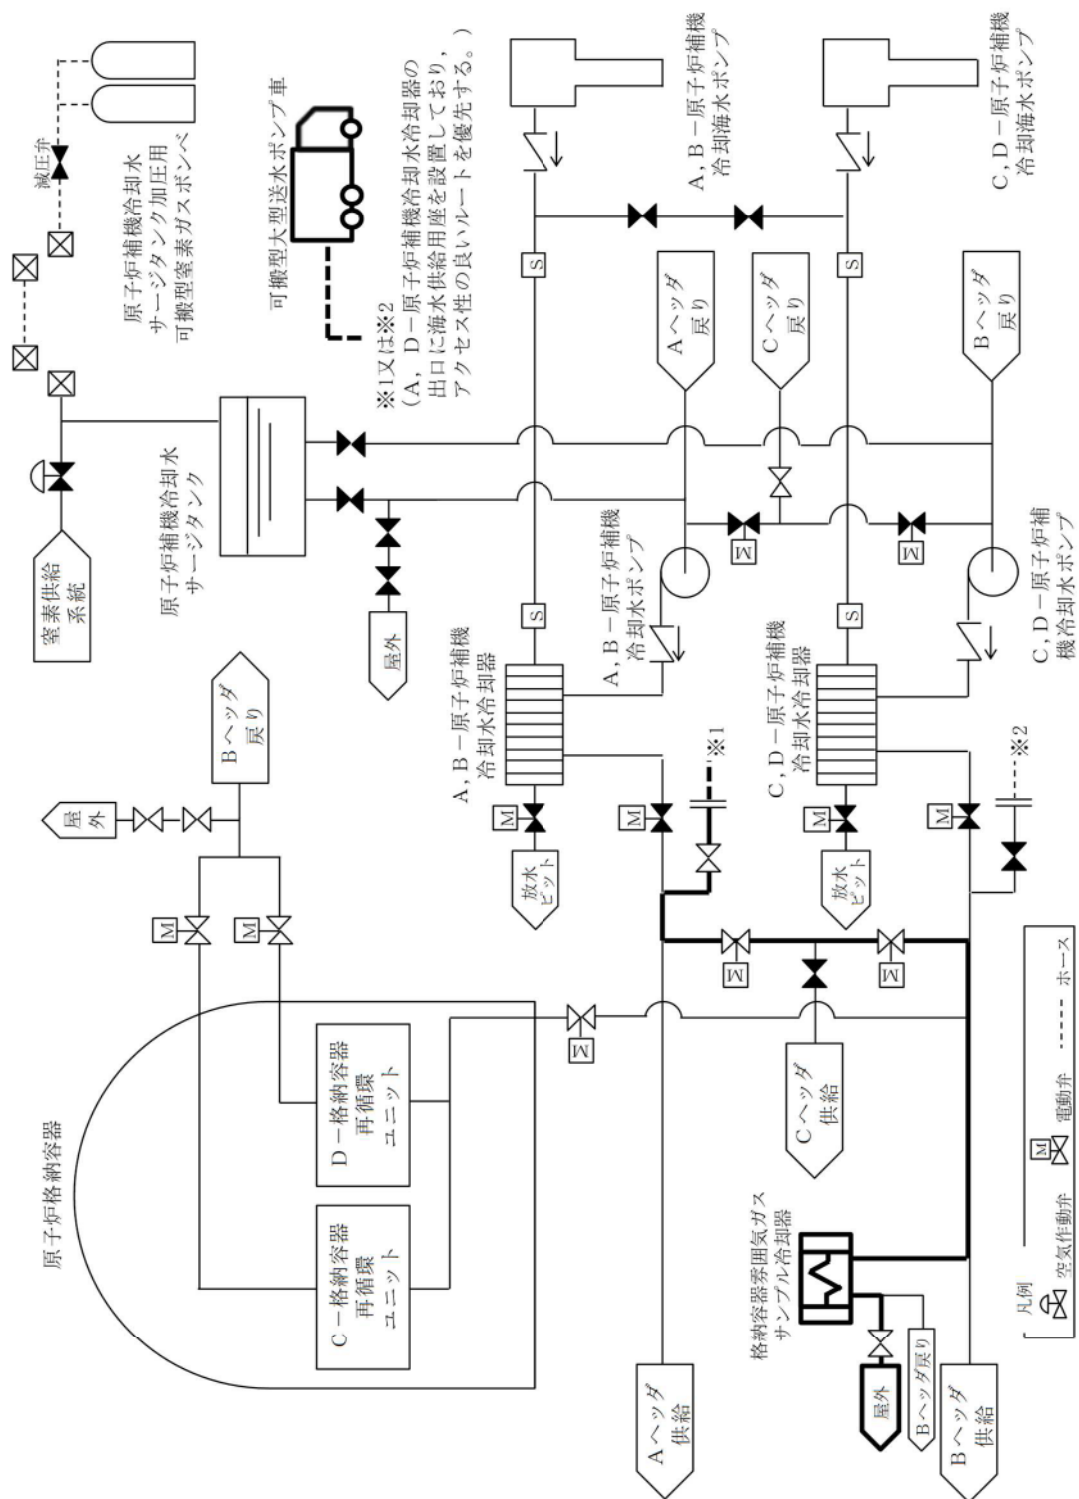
原子炉補機冷却水
サージタンク加圧用
可搬型窒素ガスボンベ

減圧弁

可搬型大型送水ポンプ車

※1又は※2
（A，D－原子炉補機冷却水冷却器の出口に海水供給用座を設置しており，アクセス性の良いルートを優先する。）

A，B－原子炉補機冷却海水ポンプ

C，D－原子炉補機冷却海水ポンプ

S

S

Aヘッダ戻り

Cヘッダ戻り

Bヘッダ戻り

窒素供給系統

原子炉補機冷却水サージタンク

屋外

A，B－原子炉補機冷却水ポンプ

C，D－原子炉補機冷却水ポンプ

M

M

S

S

Bヘッダ戻り

A，B－原子炉補機冷却水冷却器

C，D－原子炉補機冷却水冷却器

※1

※2

屋外

M

M

M

M

放水ピット

放水ピット

原子炉格納容器

M

M

M

M

M

C－格納容器再循環ユニット

D－格納容器再循環ユニット

Cヘッダ供給

格納容器雰囲気ガスサンプル冷却器

屋外

Bヘッダ戻り

Aヘッダ供給

Bヘッダ供給

凡例
空気作動弁
M 電動弁
ホース